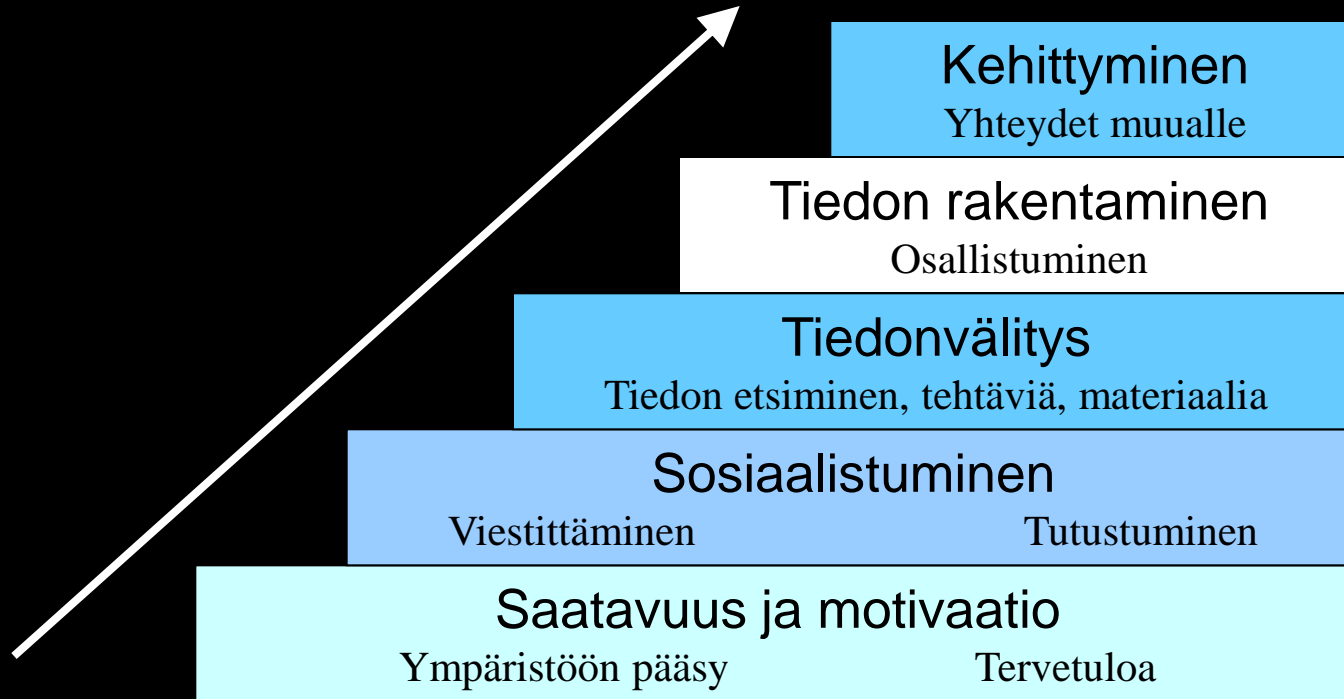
Kehittyminen
Yhteydet muualle

Tiedon rakentaminen
Osallistuminen

Tiedonvälitys
Tiedon etsiminen, tehtäviä, materiaalia

Sosiaalistuminen
Viestittäminen Tutustuminen

Saatavuus ja motivaatio
Ympäristöön pääsy Tervetuloa